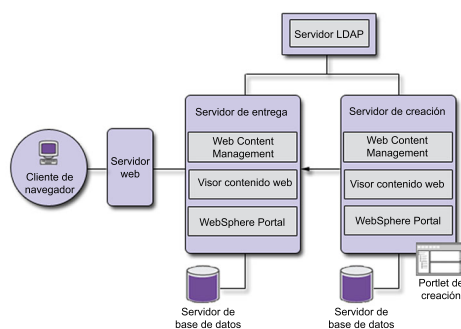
Servidor LDAP

Cliente de navegador

Servidor web

Servidor de entrega

Web Content Management

Visor contenido web

WebSphere Portal

Servidor de creación

Web Content Management

Visor contenido web

WebSphere Portal

Portlet de creación

Servidor de base de datos

Servidor de base de datos